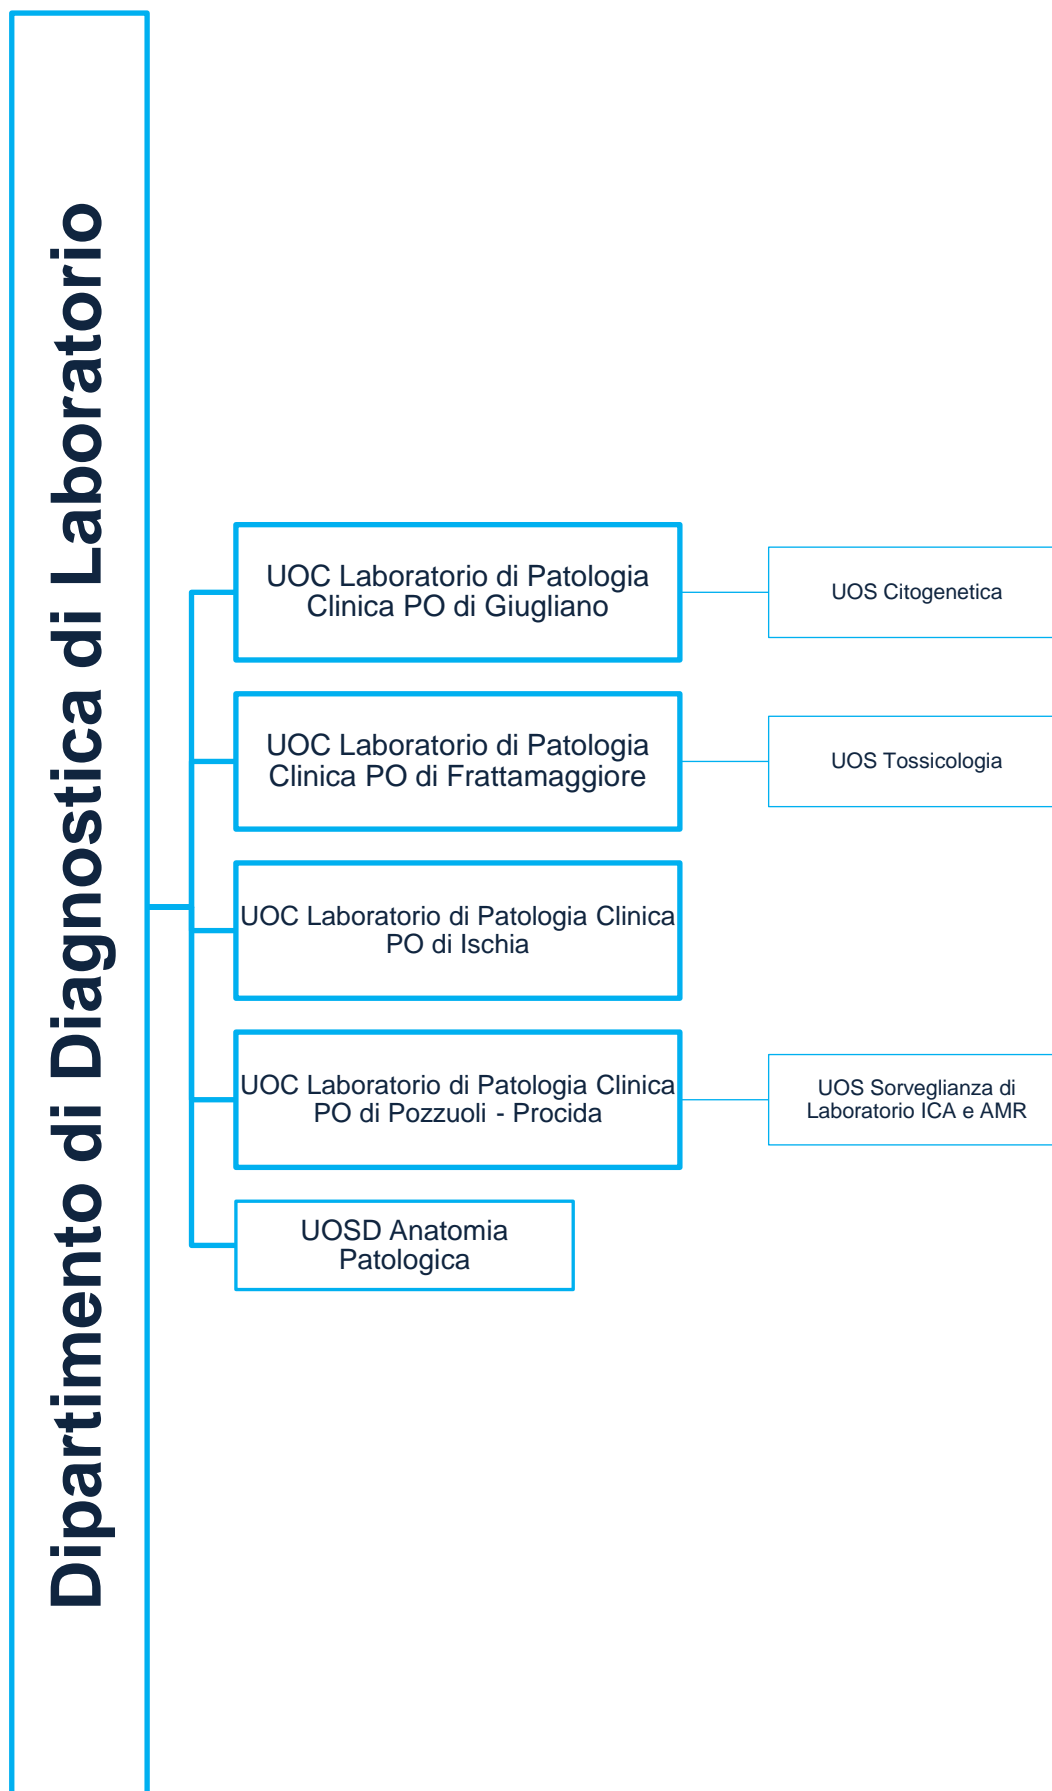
Dipartimento di Diagnostica di Laboratorio

UOC Laboratorio di Patologia Clinica PO di Giugliano

UOS Citogenetica

UOC Laboratorio di Patologia Clinica PO di Frattamaggiore

UOS Tossicologia

UOC Laboratorio di Patologia Clinica PO di Ischia

UOC Laboratorio di Patologia Clinica PO di Pozzuoli - Procida

UOS Sorveglianza di Laboratorio ICA e AMR

UOSD Anatomia Patologica